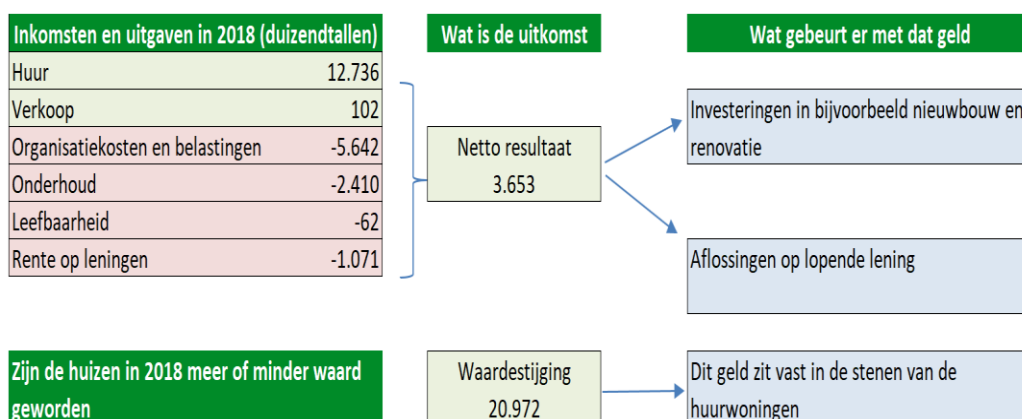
| Inkomsten en uitgaven in 2018 (duizendtallen) | |
|---|---|
| Huur | 12.736 |
| Verkoop | 102 |
| Organisatiekosten en belastingen | -5.642 |
| Onderhoud | -2.410 |
| Leefbaarheid | -62 |
| Rente op leningen | -1.071 |

Wat is de uitkomst

Netto resultaat
3.653

Wat gebeurt er met dat geld

Investeringen in bijvoorbeeld nieuwbouw en renovatie

Aflossingen op lopende lening

Zijn de huizen in 2018 meer of minder waard geworden

Waardestijging
20.972

Dit geld zit vast in de stenen van de huurwoningen